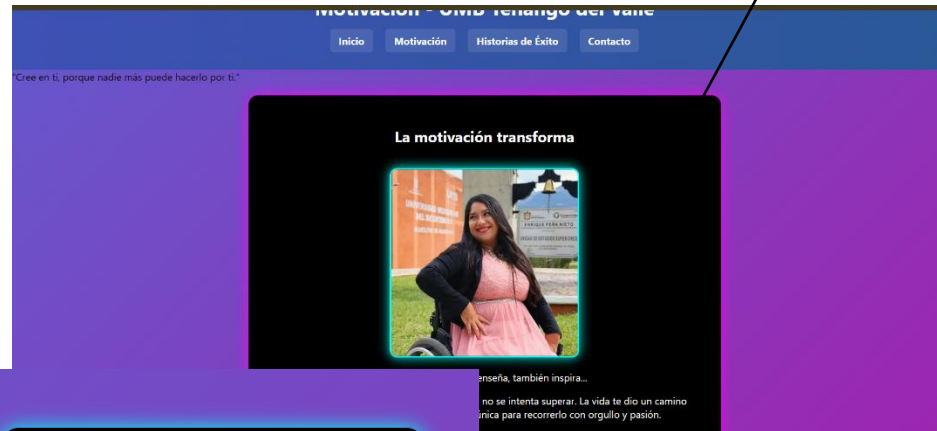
Motivación - UMB Tenango del Valle

Inicio Motivación Historias de Éxito Contacto

"Cree en ti, porque nadie más puede hacerlo por ti."

La motivación transforma

UNIVERSIDAD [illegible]

ENRIQUE PEÑA NIETO

UNIDAD DE ESTUDIOS SUPERIORES

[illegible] enseña, también inspira...

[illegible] no se intenta superar. La vida te dio un camino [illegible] única para recorrerlo con orgullo y pasión.